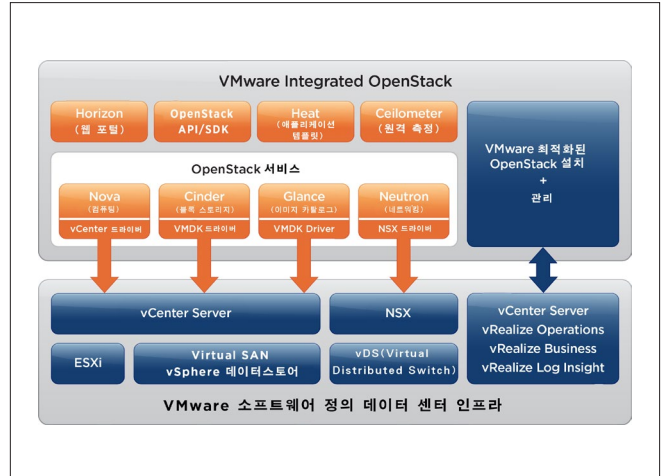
VMware Integrated OpenStack

Horizon
(웹 포털)

OpenStack
API/SDK

Heat
(애플리케이션 템플릿)

Ceilometer
(원격 측정)

VMware 최적화된
OpenStack 설치
+
관리

OpenStack 서비스

Nova
(컴퓨팅)
vCenter 드라이버

Cinder
(블록 스토리지)
VMDK 드라이버

Glance
(이미지 카탈로그)
VMDK Driver

Neutron
(네트워킹)
NSX 드라이버

vCenter Server

NSX

vCenter Server
vRealize Operations
vRealize Business
vRealize Log Insight

ESXi

Virtual SAN
vSphere 데이터스토어

vDS(Virtual
Distributed Switch)

VMware 소프트웨어 정의 데이터 센터 인프라